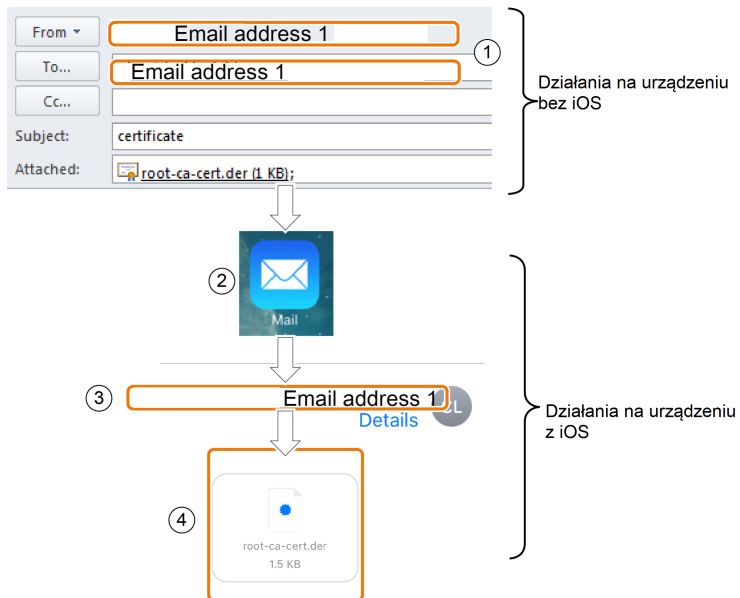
From ▾ Email address 1

To... Email address 1

Cc...

Subject: certificate

Attached: root-ca-cert.der (1 KB);

① Działania na urządzeniu bez iOS

②

Mail

③ Email address 1

Details

CL

④

root-ca-cert.der

1.5 KB

Działania na urządzeniu z iOS